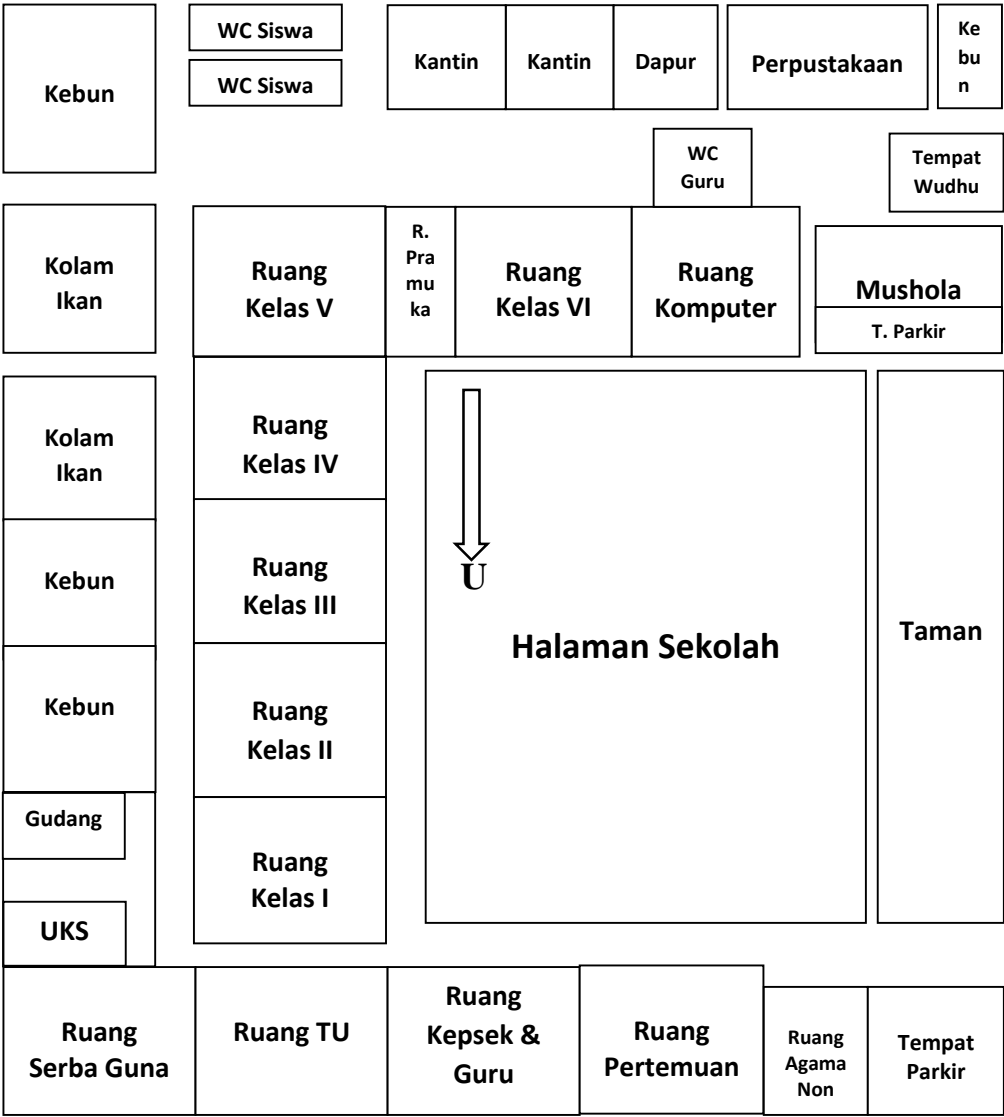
Kebun

WC Siswa

WC Siswa

Kantin

Kantin

Dapur

Perpustakaan

Ke bu n

WC Guru

Tempat Wudhu

Kolam Ikan

Ruang Kelas V

R. Pra mu ka

Ruang Kelas VI

Ruang Komputer

Mushola

T. Parkir

Kolam Ikan

Ruang Kelas IV

U

Kebun

Ruang Kelas III

Halaman Sekolah

Taman

Kebun

Ruang Kelas II

Gudang

Ruang Kelas I

UKS

Ruang Serba Guna

Ruang TU

Ruang Kepsek & Guru

Ruang Pertemuan

Ruang Agama Non

Tempat Parkir